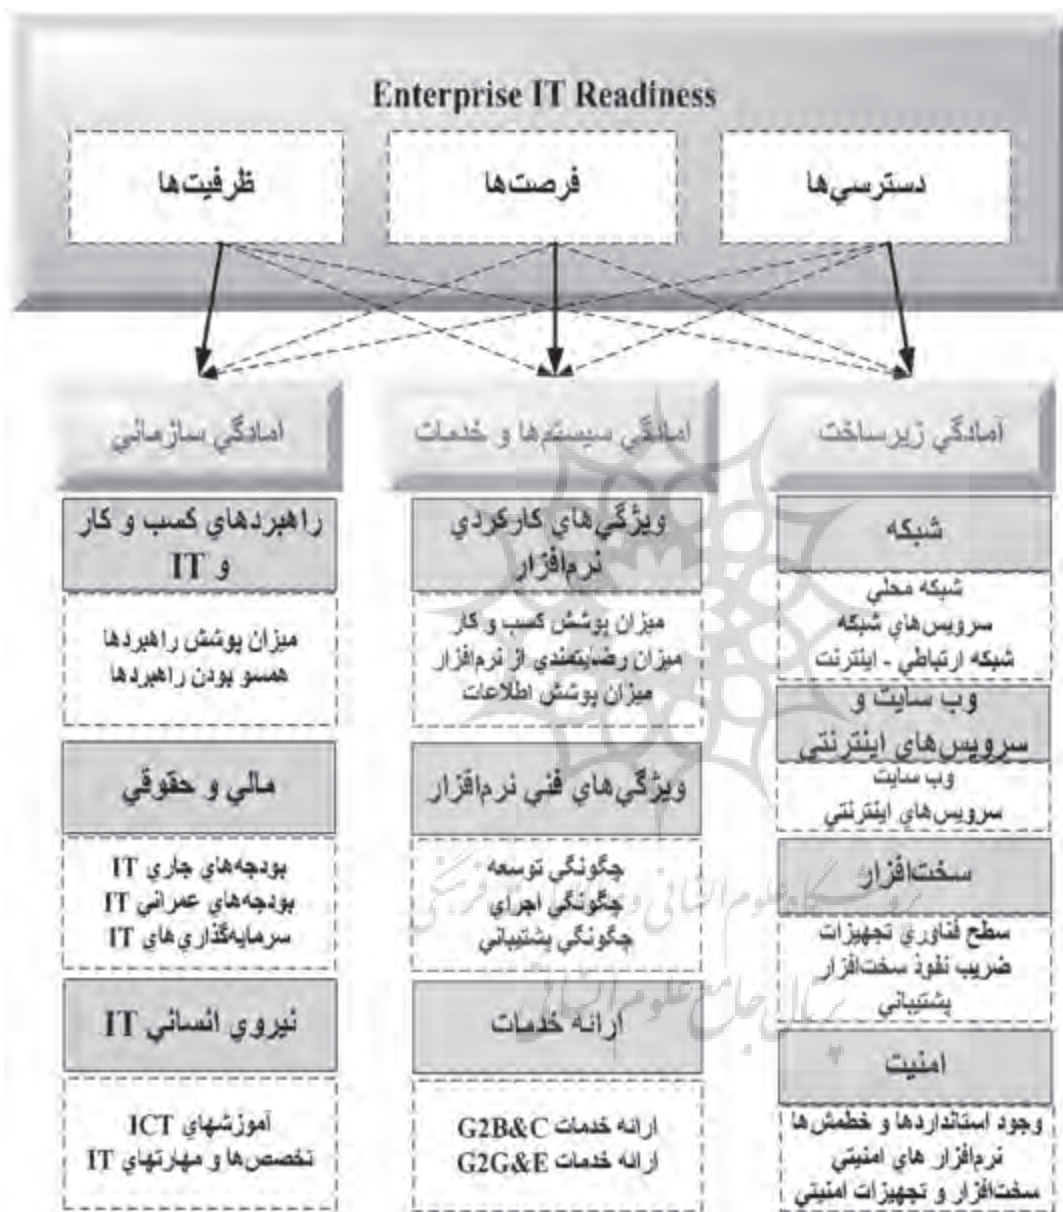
Enterprise IT Readiness

دسترسي‌ها

فرصت‌ها

ظرفيت‌ها

آمادگي زيرساخت

شبكه

شبكه محلي
سرويس‌هاي شبكه
شبكه ارتباطي - اينترنت

وب سايت و سرويس‌هاي اينترنتي

وب سايت
سرويس‌هاي اينترنتي

سخت‌افزار

سطح فناوري تجهيزات
ضريب نفوذ سخت‌افزار
پشتيباني

امنيت

وجود استانداردها و خطمش‌ها
نرم‌افزار هاي امنيتي
سخت‌افزار و تجهيزات امنيتي

آمادگي سيستم‌ها و خدمات

ويژگي‌هاي كاركردي نرم‌افزار

ميزان پوشش كسب و كار
ميزان رضايتمندي از نرم‌افزار
ميزان پوشش اطلاعات

ويژگي‌هاي فني نرم‌افزار

چگونگي توسعه
چگونگي اجراي
چگونگي پشتيباني

ارائه خدمات

ارائه خدمات G2B&C
ارائه خدمات G2G&E

آمادگي سازماني

راهبردهاي كسب و كار و IT

ميزان پوشش راهبردها
همسو بودن راهبردها

مالي و حقوقي

بودجه‌هاي جاري IT
بودجه‌هاي عمراني IT
سرمايه‌گذاري‌هاي IT

نيروي انساني IT

آموزشهاي ICT
تخصص‌ها و مهارتهاي IT